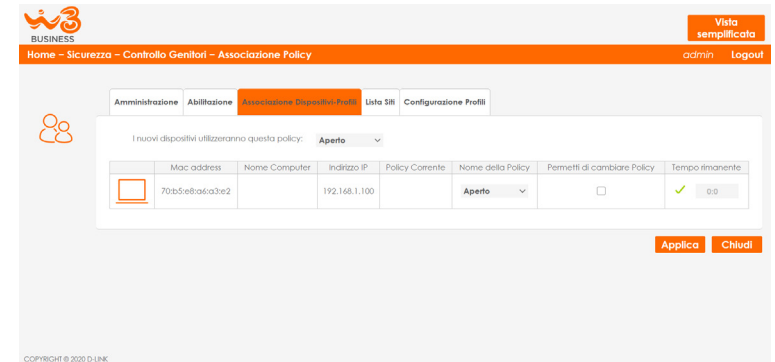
W3
BUSINESS

Vista semplificata

Home – Sicurezza – Controllo Genitori – Associazione Policy

admin Logout

Amministrazione | Abilitazione | Associazione Dispositivi-Profili | Lista Siti | Configurazione Profili

I nuovi dispositivi utilizzeranno questa policy: Aperto

| | Mac address | Nome Computer | Indirizzo IP | Policy Corrente | Nome della Policy | Permetti di cambiare Policy | Tempo rimanente |
|---|---|---|---|---|---|---|---|
| | 70:b5:e8:a6:a3:e2 | | 192.168.1.100 | | Aperto | | ✓ 0:0 |

Applica Chiudi

COPYRIGHT © 2020 D-LINK